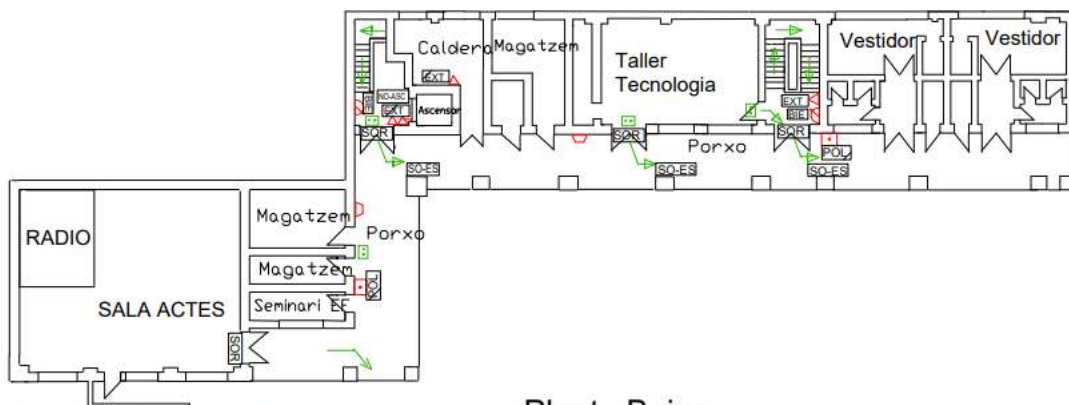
Caldera
Magatzem
Taller Tecnologia
Vestidor
Vestidor
EXT
IND-ASC
EXT
Ascensor
BIE
SOR
SOR
EXT
BIE
SOR
Porxo
POL
SO-ES
SO-ES
SO-ES
RADIO
Magatzem
Porxo
Magatzem
POL
SALA ACTES
Seminari EF
SOR
Planta Baixa